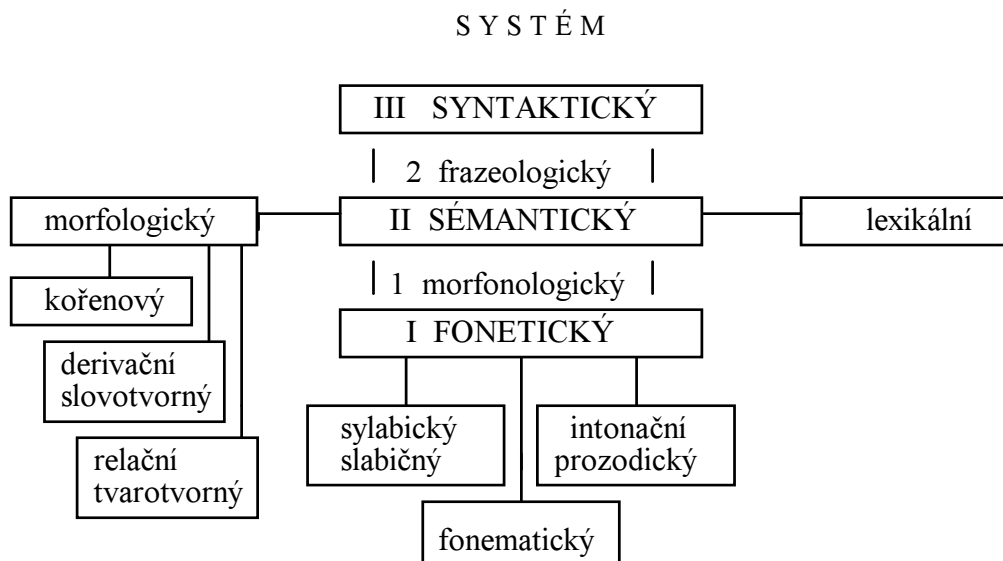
S Y S T É M

III SYNTAKTICKÝ

2 frazeologický

morfologický

II SÉMANTICKÝ

lexikální

kořenový

1 morfonologický

I FONETICKÝ

derivační slovotvorný

sylabický slabičný

intonační prozodický

relační tvarotvorný

fonematický